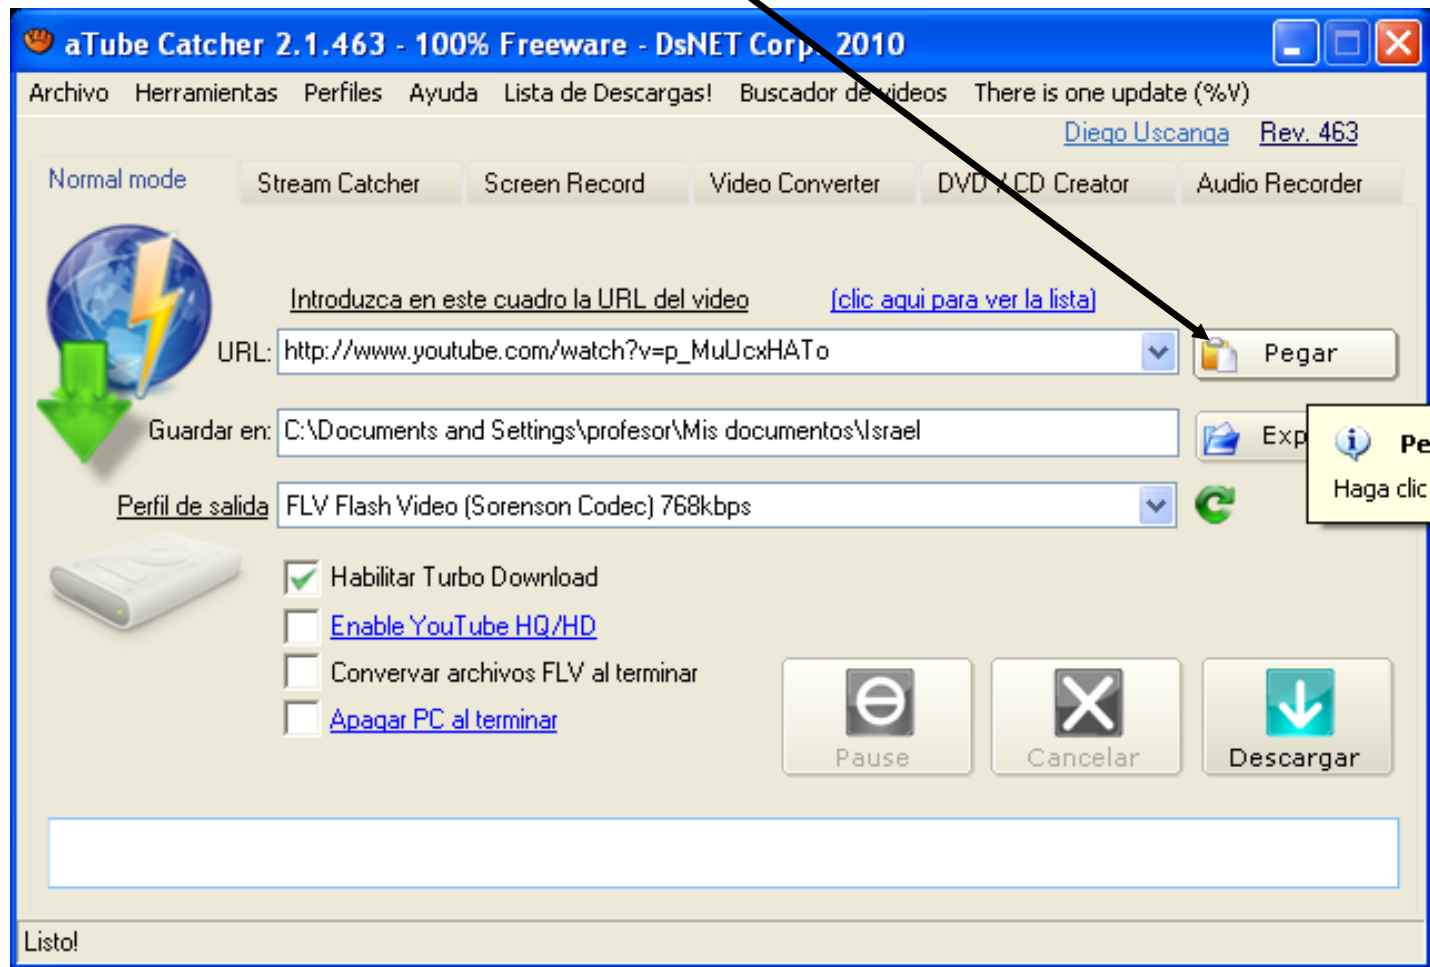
aTube Catcher 2.1.463 - 100% Freeware - DsNET Corp. 2010

Archivo Herramientas Perfiles Ayuda Lista de Descargas! Buscador de videos There is one update (%V)

Diego Uscanga Rev. 463

Normal mode Stream Catcher Screen Record Video Converter DVD/VCD Creator Audio Recorder

Introduzca en este cuadro la URL del video [clic aqui para ver la lista]

URL: http://www.youtube.com/watch?v=p_MuUcxHATo

Pegar

Guardar en: C:\Documents and Settings\profesor\Mis documentos\Israel

Exp

Pe

Haga clic

Perfil de salida FLV Flash Video (Sorenson Codec) 768kbps

Habilitar Turbo Download

Enable YouTube HQ/HD

Convervar archivos FLV al terminar

Apagar PC al terminar

Pause

Cancelar

Descargar

Listo!